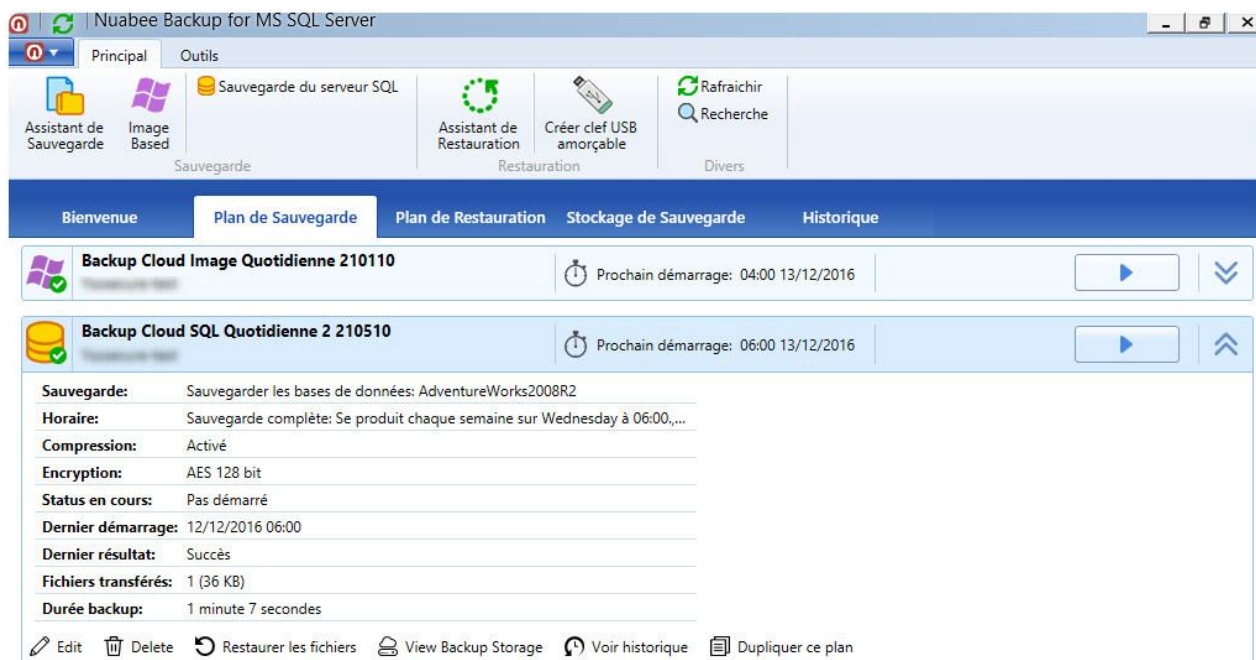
Nuabee Backup for MS SQL Server

Principal Outils

Assistant de Sauvegarde
Image Based
Sauvegarde du serveur SQL
Sauvegarde
Assistant de Restauration
Créer clef USB amorçable
Restauration
Rafraichir
Recherche
Divers

Bienvenue Plan de Sauvegarde Plan de Restauration Stockage de Sauvegarde Historique

Backup Cloud Image Quotidienne 210110
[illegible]
Prochain démarrage: 04:00 13/12/2016

Backup Cloud SQL Quotidienne 2 210510
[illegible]
Prochain démarrage: 06:00 13/12/2016

| | |
|---|---|
| Sauvegarde: | Sauvegarder les bases de données: AdventureWorks2008R2 |
| Horaire: | Sauvegarde complète: Se produit chaque semaine sur Wednesday à 06:00.,... |
| Compression: | Activé |
| Encryption: | AES 128 bit |
| Status en cours: | Pas démarré |
| Dernier démarrage: | 12/12/2016 06:00 |
| Dernier résultat: | Succès |
| Fichiers transférés: | 1 (36 KB) |
| Durée backup: | 1 minute 7 secondes |

Edit Delete Restaurer les fichiers View Backup Storage Voir historique Dupliquer ce plan